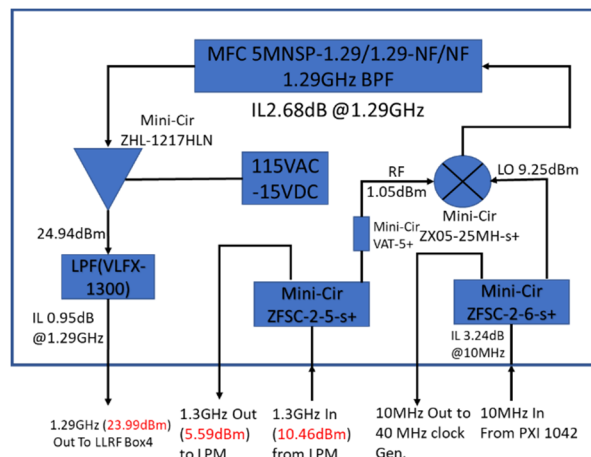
MFC 5MNSP-1.29/1.29-NF/NF
1.29GHz BPF

IL2.68dB @1.29GHz

Mini-Cir
ZHL-1217HLN

115VAC
-15VDC

RF
1.05dBm

LO 9.25dBm

Mini-Cir
ZX05-25MH-s+

Mini-Cir
VAT-5+

24.94dBm

LPF(VLFX-1300)

IL 0.95dB
@1.29GHz

Mini-Cir
ZFSC-2-5-s+

Mini-Cir
ZFSC-2-6-s+

IL 3.24dB
@10MHz

1.29GHz (23.99dBm)
Out To LLRF Box4

1.3GHz Out
(5.59dBm)
to LPM

1.3GHz In
(10.46dBm)
from LPM

10MHz Out to
40 MHz clock
Gen.

10MHz In
From PXI 1042